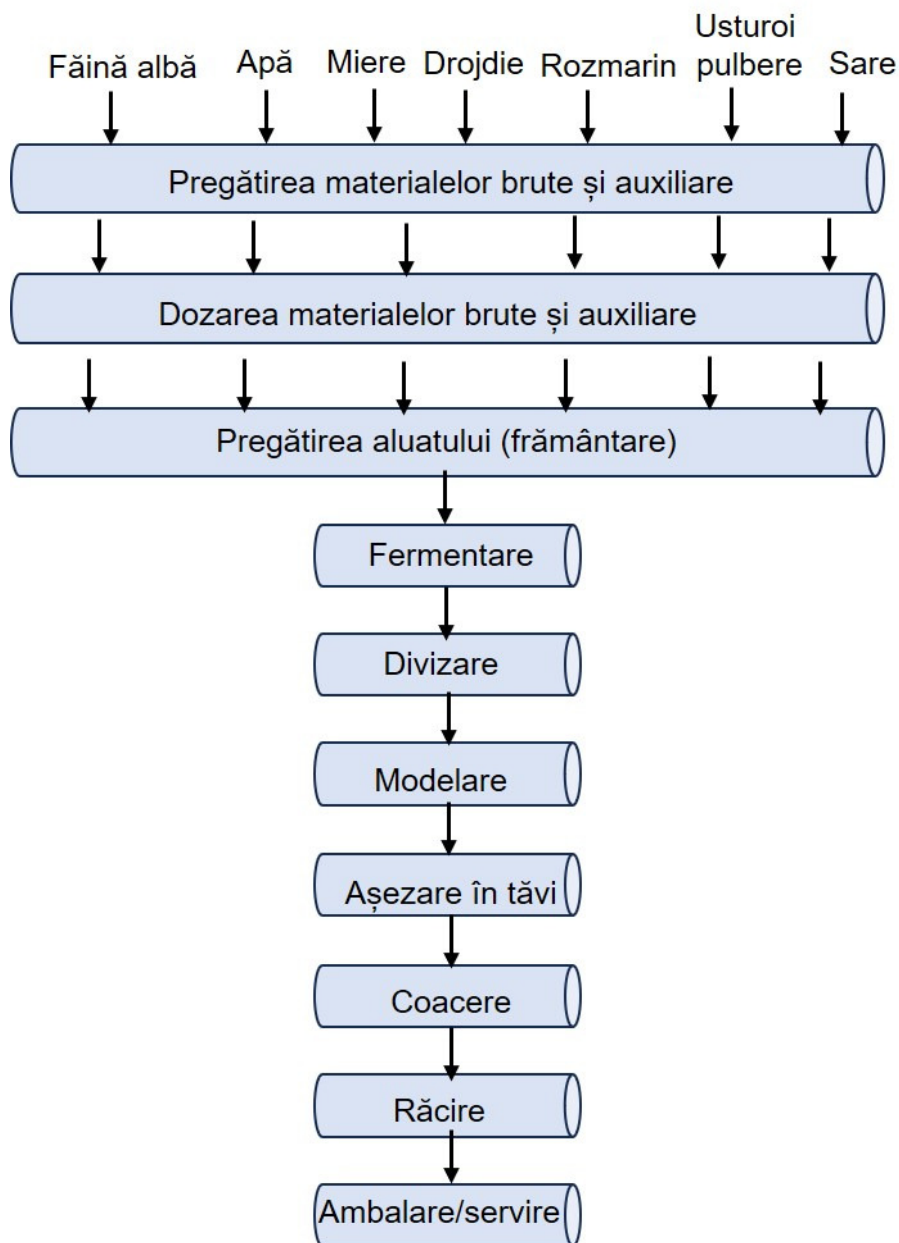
Făină albă
Apă
Miere
Drojdie
Rozmarin
Usturoi pulbere
Sare

Pregătirea materialelor brute și auxiliare

Dozarea materialelor brute și auxiliare

Pregătirea aluatului (frământare)

Fermentare

Divizare

Modelare

Așezare în tăvi

Coacere

Răcire

Ambalare/servire